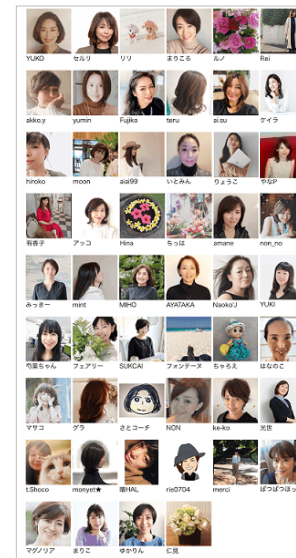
YUKO
セルリ
リリ
まりころ
ルノ
Rei
akko.y
yumin
Fujiko
teru
ai.su
ケイラ
hiroko
moon
aiai99
いとみん
りょうこ
やなP
有香子
アッコ
Hina
ちっほ
amane
non_no
みっきー
mint
MIHO
AYATAKA
NaokoTJ
YUKI
弓菜ちゃん
フェアリー
SUKCAI
フォンテーヌ
ちゃろえ
はなのこ
マサコ
グラ
さとコーチ
NON
ke-ko
光世
t.Shoco
monyet★
晴HAL
rie0704
merci
ぱつぽつほっ
マグノリア
まりこ
ゆかりん
仁見